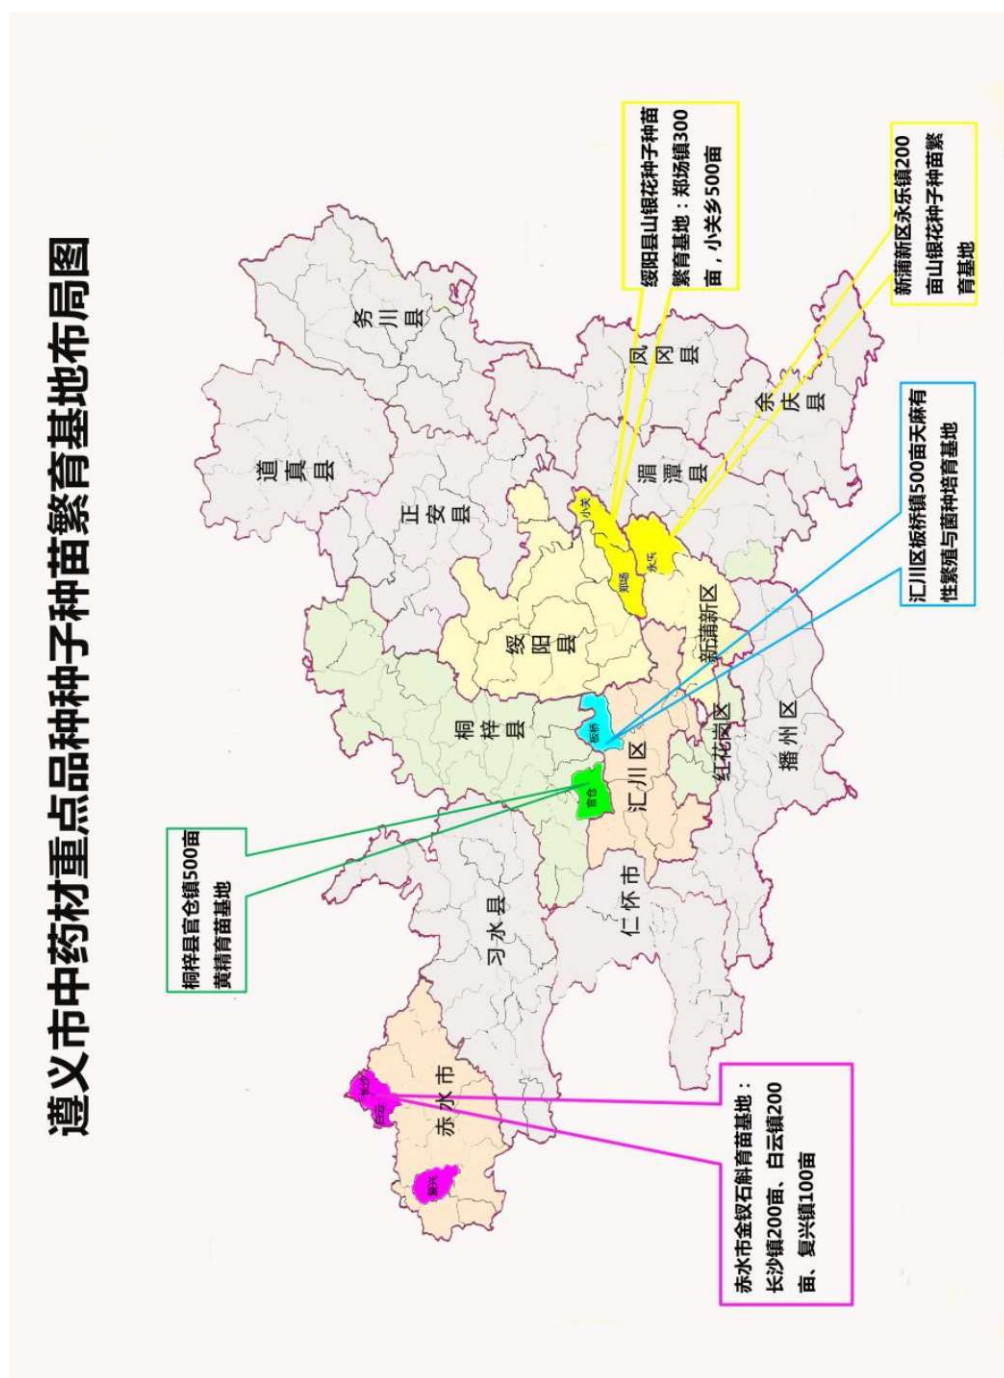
遵义市中药材重点品种种子种苗繁育基地布局图

绥阳县山银花种子种苗繁育基地：郑场镇300亩，小关乡500亩

新蒲新区永乐镇200亩山银花种子种苗繁育基地

汇川区板桥镇500亩天麻有性繁殖与菌种培育基地

桐梓县官仓镇500亩黄精育苗基地

赤水市金钗石斛育苗基地：长沙镇200亩、白云镇200亩、复兴镇100亩

务川县
道真县
凤冈县
余庆县
正安县
湄潭县
小关
郑场
永乐
新蒲新区
绥阳县
桐梓县
板桥
红花岗区
播州区
汇川区
官仓
习水县
仁怀市
赤水市
长沙
白云
复兴